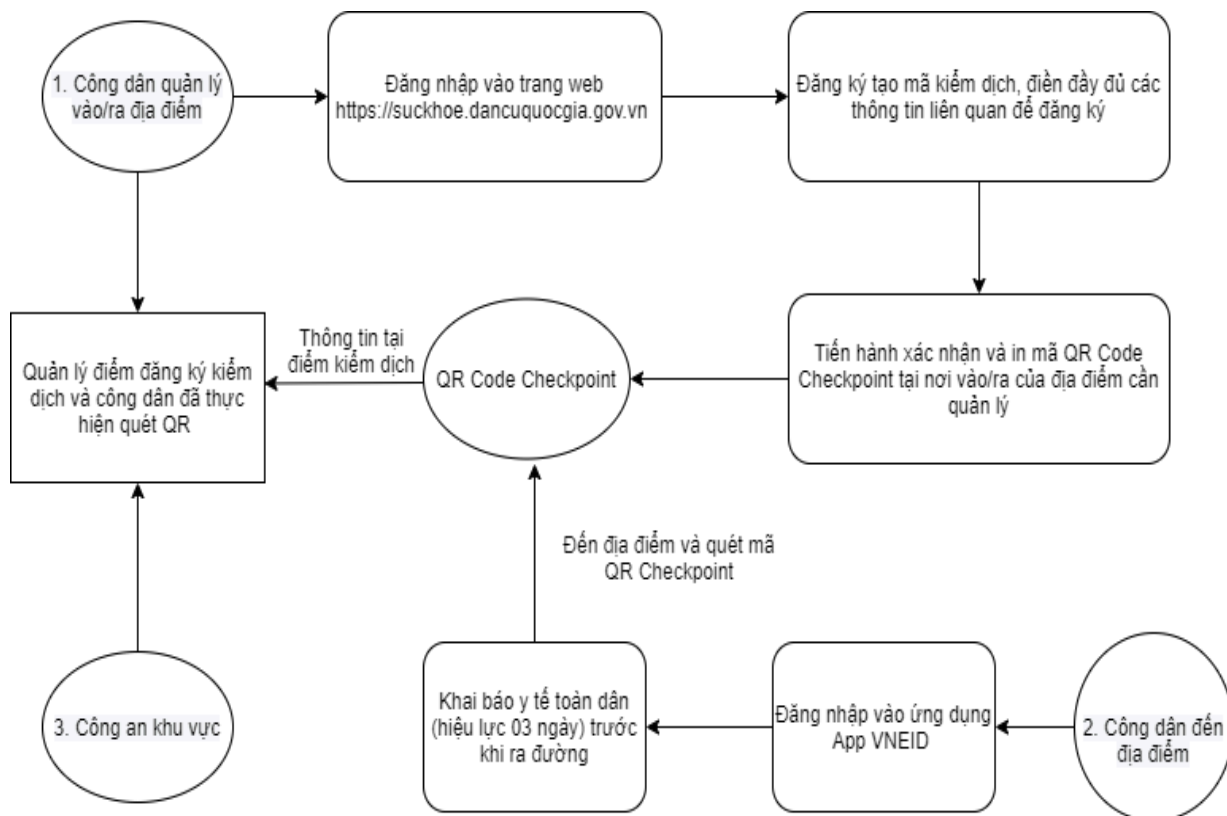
1. Công dân quản lý vào/ra địa điểm

Đăng nhập vào trang web https://suckhoe.dancuquocgia.gov.vn

Đăng ký tạo mã kiểm dịch, điền đầy đủ các thông tin liên quan để đăng ký

Quản lý điểm đăng ký kiểm dịch và công dân đã thực hiện quét QR

Thông tin tại điểm kiểm dịch

QR Code Checkpoint

Tiến hành xác nhận và in mã QR Code Checkpoint tại nơi vào/ra của địa điểm cần quản lý

Đến địa điểm và quét mã QR Checkpoint

3. Công an khu vực

Khai báo y tế toàn dân (hiệu lực 03 ngày) trước khi ra đường

Đăng nhập vào ứng dụng App VNEID

2. Công dân đến địa điểm